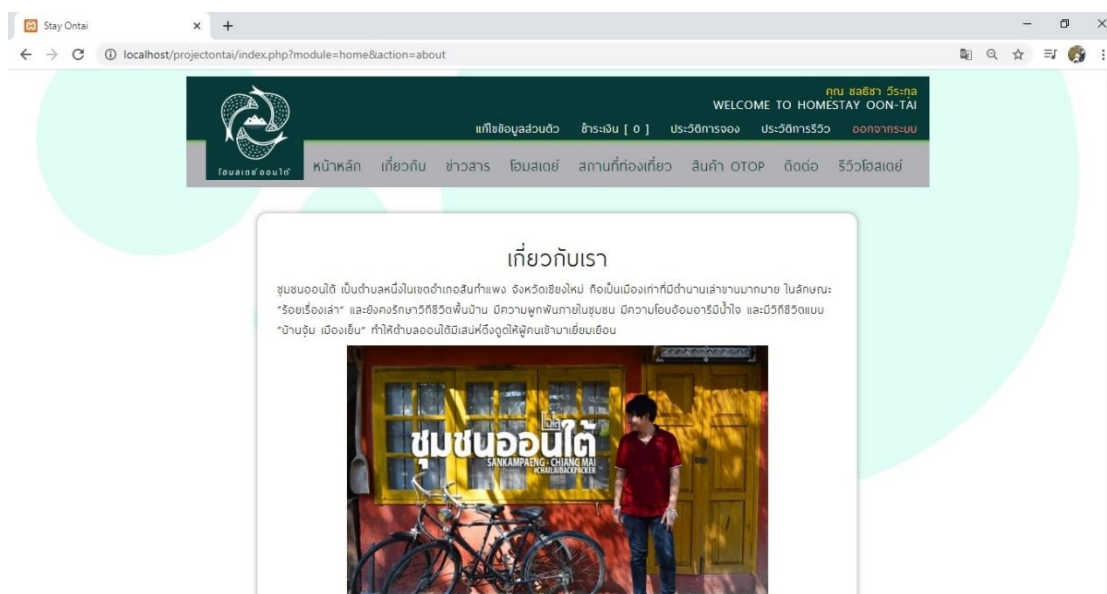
Stay Ontai

localhost/projectontai/index.php?module=home&action=about

คุณ ชลธิชา วีระกุล
WELCOME TO HOMESTAY OON-TAI

แก้ไขข้อมูลส่วนตัว ชำระเงิน [ 0 ] ประวัติการจอง ประวัติการรีวิว ออกจากระบบ

โฮมสเตย์ออนใต้

หน้าหลัก เกี่ยวกับ ข่าวสาร โฮมสเตย์ สถานที่ท่องเที่ยว สินค้า OTOP ติดต่อ รีวิวโฮมสเตย์

เกี่ยวกับเรา

ชุมชนออนใต้ เป็นตำบลหนึ่งในเขตอำเภอสันกำแพง จังหวัดเชียงใหม่ ถือเป็นเมืองเก่าที่มีตำนานเล่าขานมากมาย ในลักษณะ "ร้อยเรื่องเล่า" และยังคงรักษาวิถีชีวิตพื้นบ้าน มีความผูกพันภายในชุมชน มีความโอบอ้อมอารีมีน้ำใจ และมีวิถีชีวิตแบบ "บ้านจุ้ม เมืองเย็น" ทำให้ตำบลออนใต้มีเสน่ห์ดึงดูดให้ผู้คนเข้ามาเยี่ยมเยือน

ไปเที่ยว
ชุมชนออนใต้
SANKAMPAENG - CHIANG MAI
#CHAILAIBACKPACKER